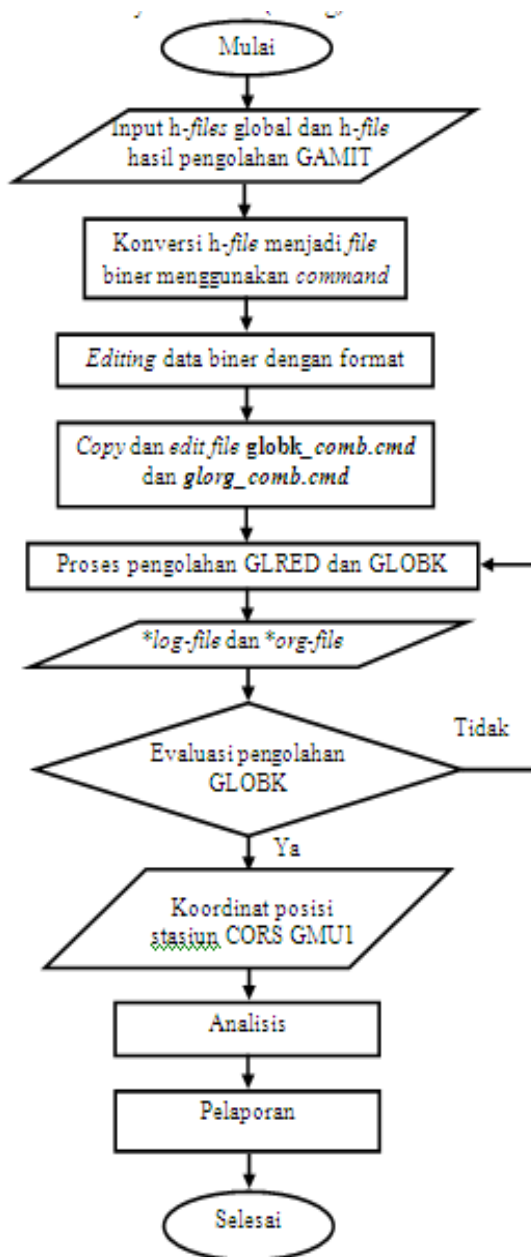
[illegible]

Mulai

Input h-files global dan h-file hasil pengolahan GAMIT

Konversi h-file menjadi file biner menggunakan command

Editing data biner dengan format

Copy dan edit file globk_comb.cmd dan glorg_comb.cmd

Proses pengolahan GLRED dan GLOBK

*log-file dan *org-file

Evaluasi pengolahan GLOBK

Tidak

Ya

Koordinat posisi stasiun CORS GMU1

Analisis

Pelaporan

Selesai